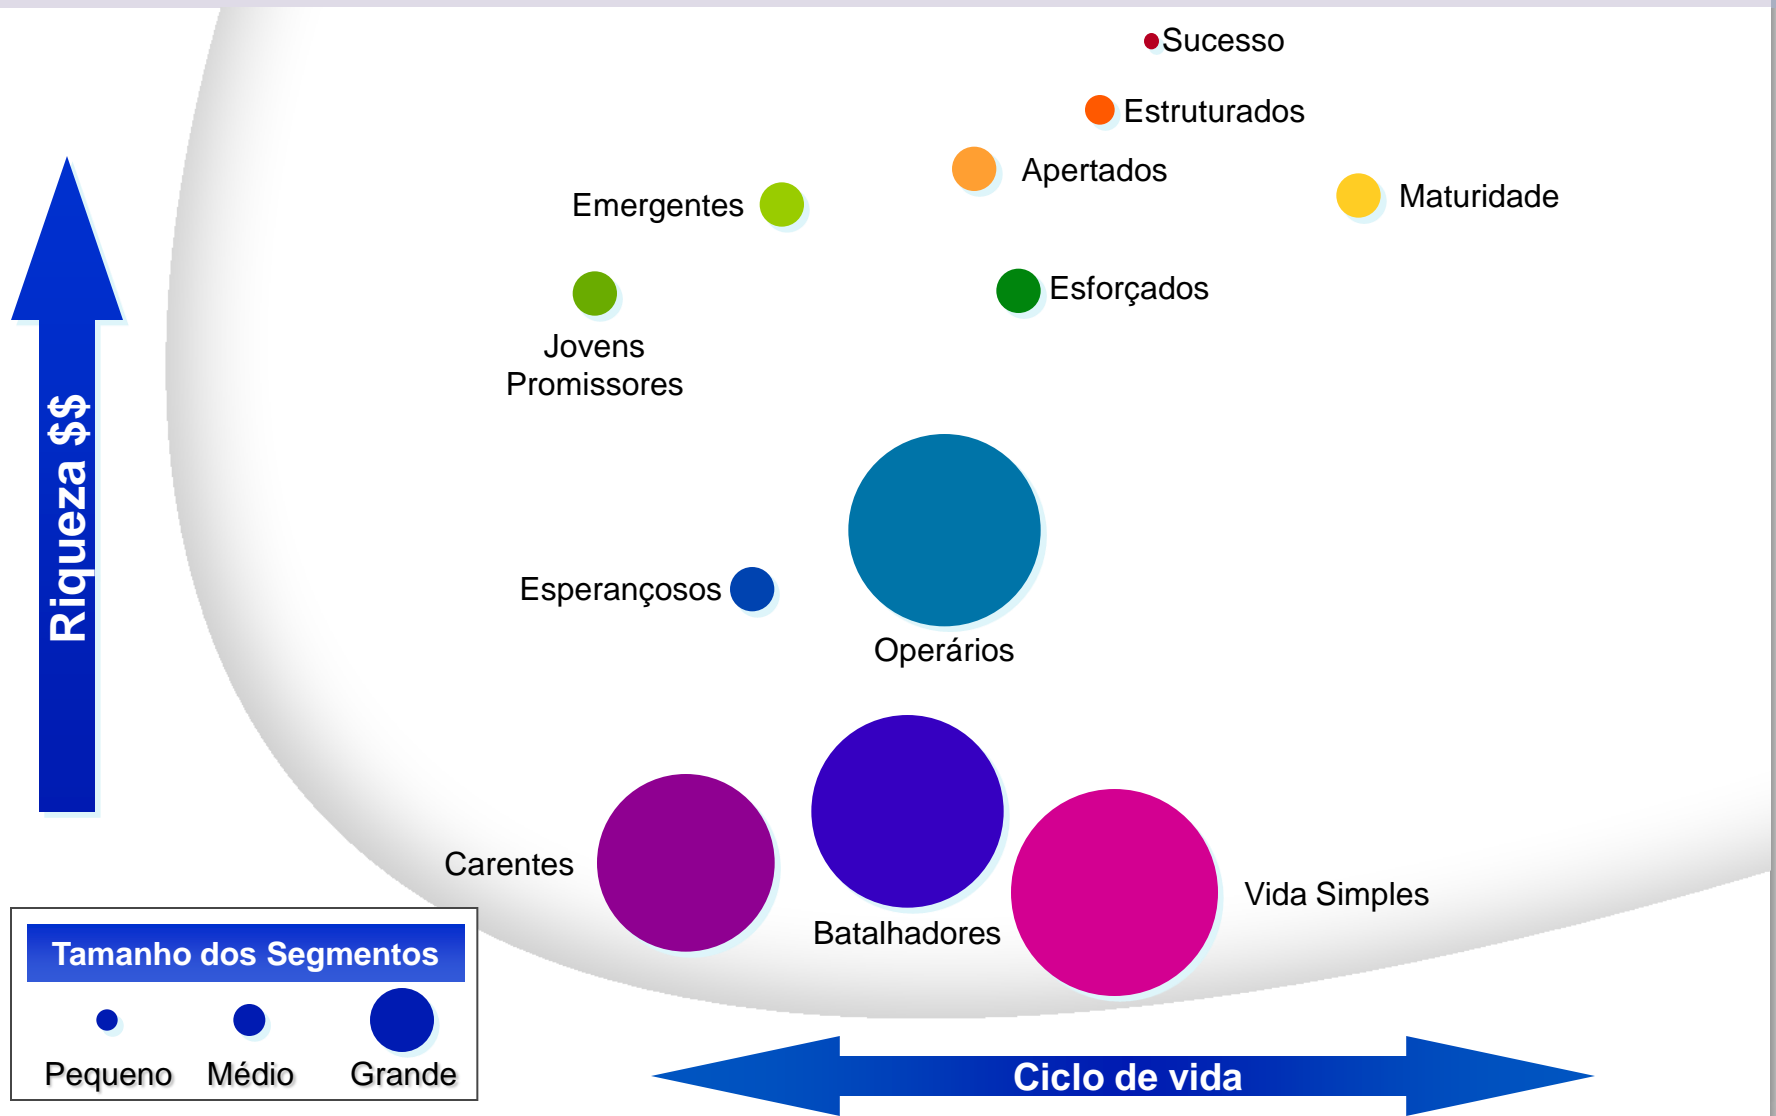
Sucesso

Estruturados

Apertados

Maturidade

Emergentes

Esforçados

Jovens Promissores

Riqueza $$

Esperançosos

Operários

Carentes

Batalhadores

Vida Simples

Tamanho dos Segmentos

Pequeno Médio Grande

Ciclo de vida